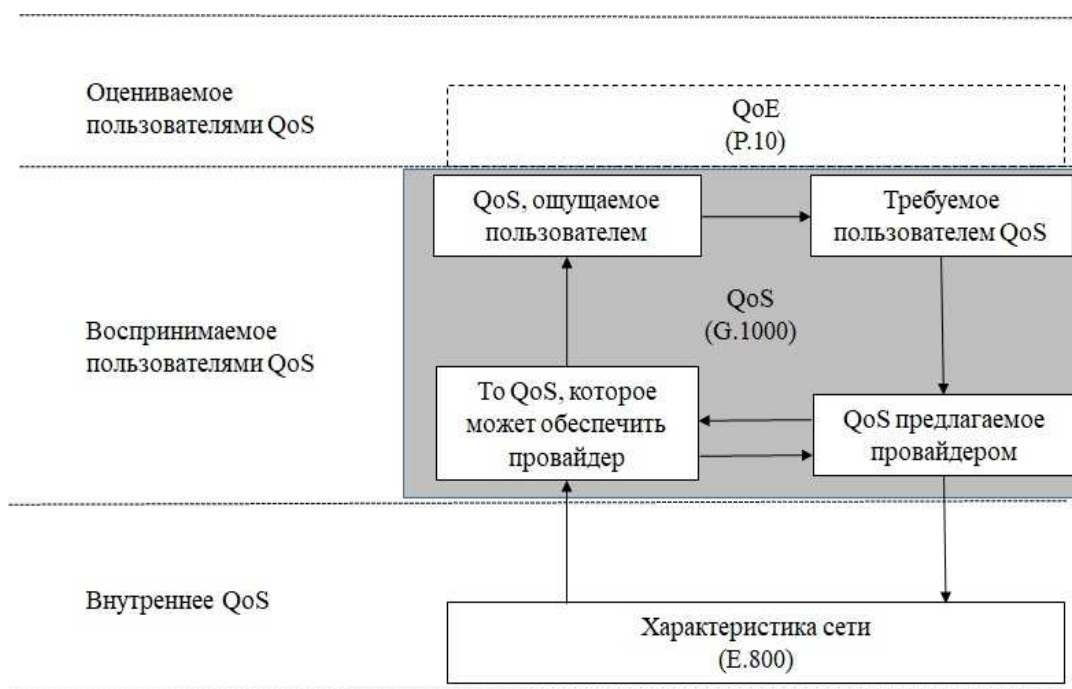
Оцениваемое пользователями QoS

QoE
(P.10)

QoS, ощущаемое пользователем

Требуемое пользователем QoS

QoS
(G.1000)

Воспринимаемое пользователями QoS

То QoS, которое может обеспечить провайдер

QoS предлагаемое провайдером

Внутреннее QoS

Характеристика сети
(E.800)